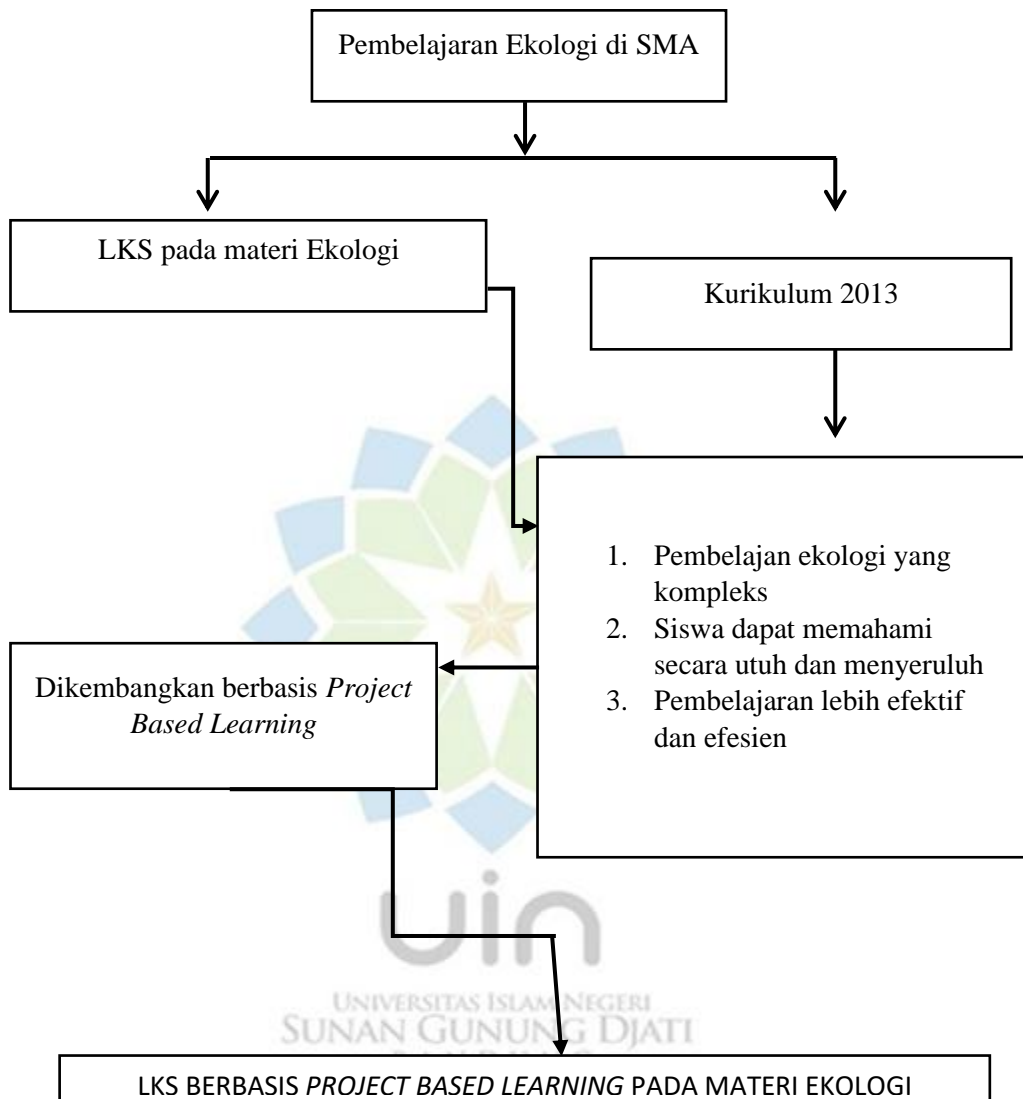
Pembelajaran Ekologi di SMA

LKS pada materi Ekologi

Kurikulum 2013

1. Pembelajan ekologi yang kompleks
2. Siswa dapat memahami secara utuh dan menyeruluh
3. Pembelajaran lebih efektif dan efesien

Dikembangkan berbasis *Project Based Learning*

uin
UNIVERSITAS ISLAM NEGERI
SUNAN GUNUNG DJATI
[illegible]

LKS BERBASIS *PROJECT BASED LEARNING* PADA MATERI EKOLOGI